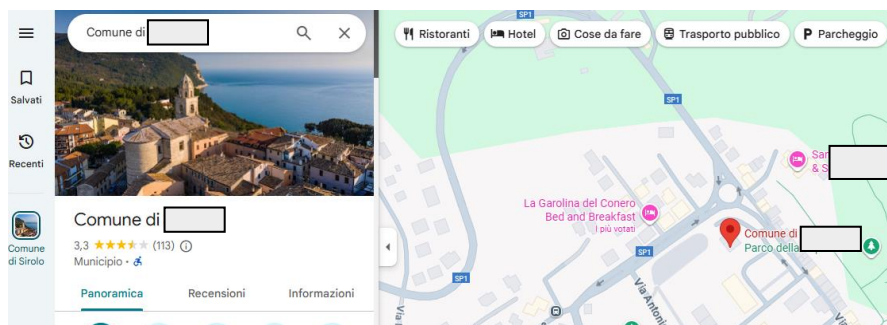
Comune di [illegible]

Salvati

Recenti

Comune di Sirolo

Comune di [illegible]

3,3 ★★★★★ (113)

Municipio ·

Panoramica Recensioni Informazioni

Ristoranti Hotel Cose da fare Trasporto pubblico Parcheggio

SP1

SP1

SP1

SP1

La Garolina del Conero Bed and Breakfast

I più votati

Comune di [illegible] Parco della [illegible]

San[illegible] & S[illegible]

Via Antoni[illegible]

Via